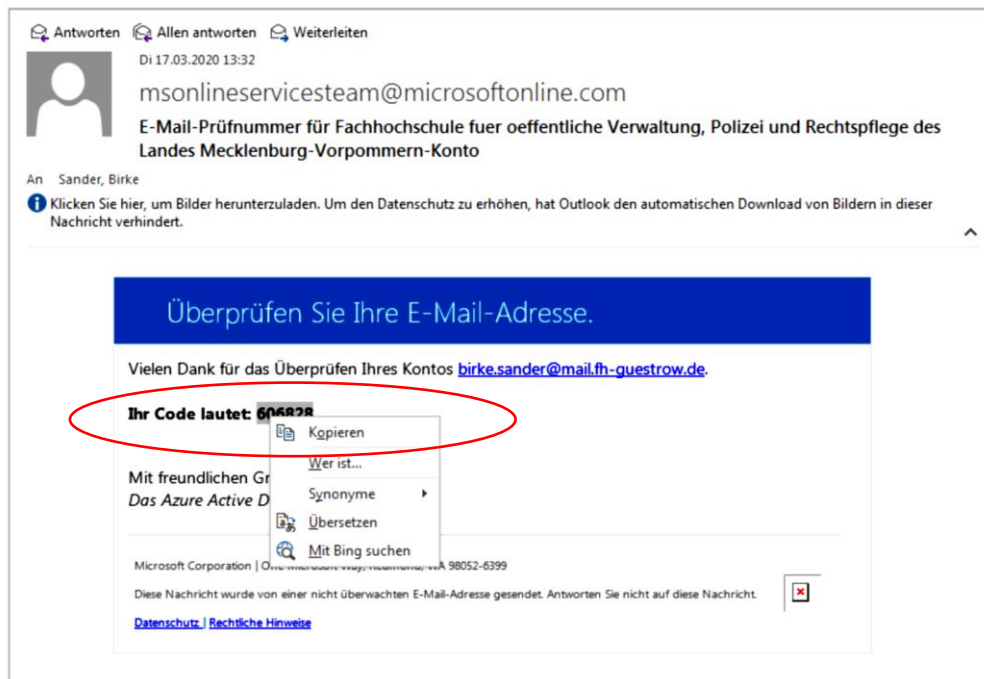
Antworten Allen antworten Weiterleiten

Di 17.03.2020 13:32

msonlineservicesteam@microsoftonline.com

E-Mail-Prüfnummer für Fachhochschule fuer oeffentliche Verwaltung, Polizei und Rechtspflege des Landes Mecklenburg-Vorpommern-Konto

An Sander, Birke

Klicken Sie hier, um Bilder herunterzuladen. Um den Datenschutz zu erhöhen, hat Outlook den automatischen Download von Bildern in dieser Nachricht verhindert.

Überprüfen Sie Ihre E-Mail-Adresse.

Vielen Dank für das Überprüfen Ihres Kontos birke.sander@mail.fh-guestrow.de.

Ihr Code lautet: 606828

Kopieren
Wer ist...
Synonyme
Übersetzen
Mit Bing suchen

Mit freundlichen Gr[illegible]
Das Azure Active D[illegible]

Microsoft Corporation | O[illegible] WA 98052-6399

Diese Nachricht wurde von einer nicht überwachten E-Mail-Adresse gesendet. Antworten Sie nicht auf diese Nachricht.

Datenschutz | Rechtliche Hinweise